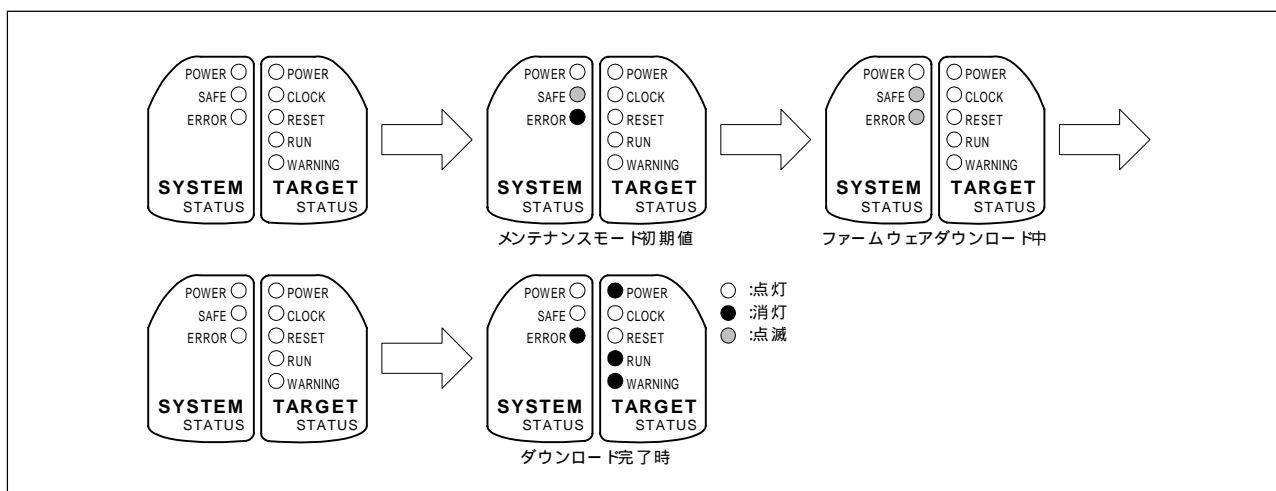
POWER
SAFE
ERROR
SYSTEM
STATUS

POWER
CLOCK
RESET
RUN
WARNING
TARGET
STATUS

POWER
SAFE
ERROR
SYSTEM
STATUS

POWER
CLOCK
RESET
RUN
WARNING
TARGET
STATUS

メンテナンスモード初期値

POWER
SAFE
ERROR
SYSTEM
STATUS

POWER
CLOCK
RESET
RUN
WARNING
TARGET
STATUS

ファームウェアダウンロード中

POWER
SAFE
ERROR
SYSTEM
STATUS

POWER
CLOCK
RESET
RUN
WARNING
TARGET
STATUS

POWER
SAFE
ERROR
SYSTEM
STATUS

POWER
CLOCK
RESET
RUN
WARNING
TARGET
STATUS

ダウンロード完了時

:点灯
:消灯
:点滅